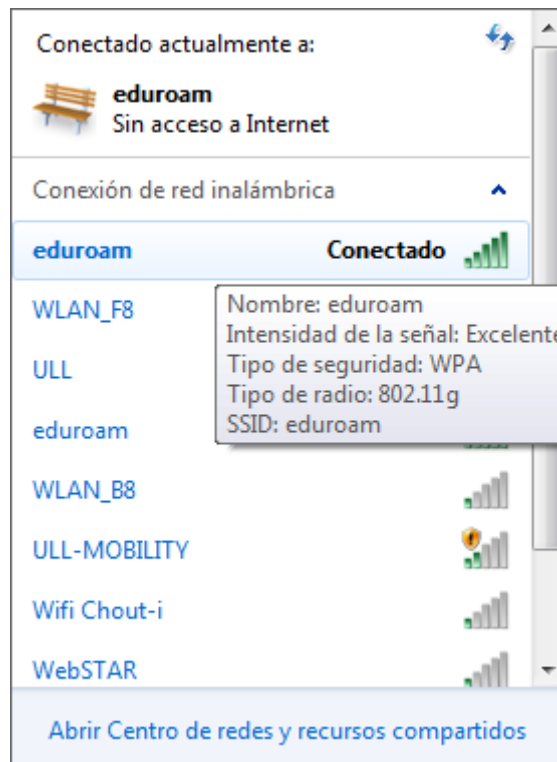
Conectado actualmente a:

eduroam
Sin acceso a Internet

Conexión de red inalámbrica

eduroam Conectado

WLAN_F8

ULL

eduroam

WLAN_B8

ULL-MOBILITY

Wifi Chout-i

WebSTAR

Nombre: eduroam
Intensidad de la señal: Excelente
Tipo de seguridad: WPA
Tipo de radio: 802.11g
SSID: eduroam

Abrir Centro de redes y recursos compartidos